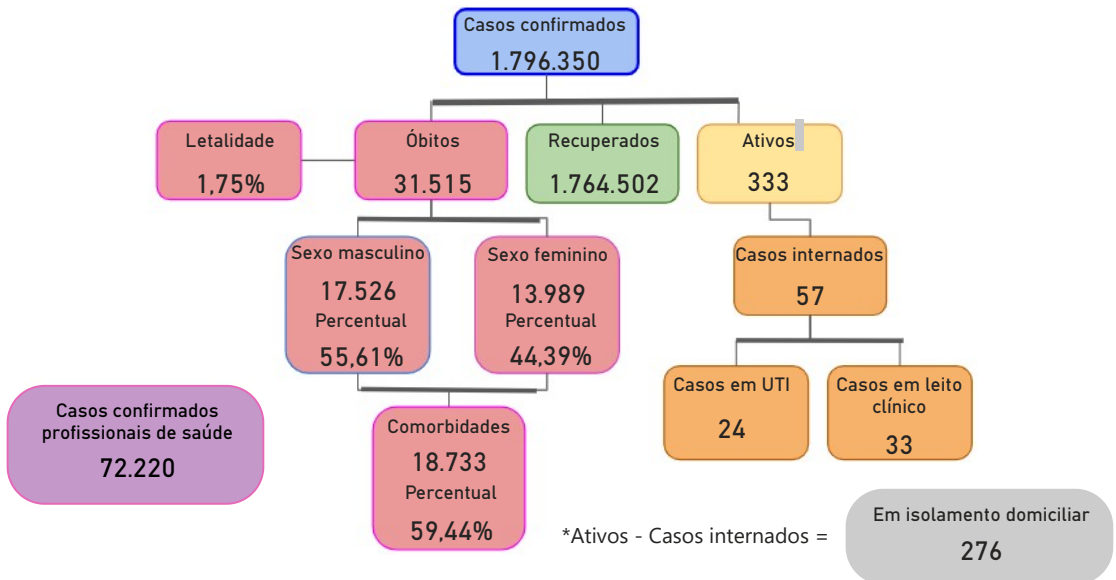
Casos confirmados
1.796.350

Letalidade
1,75%

Óbitos
31.515

Recuperados
1.764.502

Ativos
333

Sexo masculino
17.526
Percentual
55,61%

Sexo feminino
13.989
Percentual
44,39%

Casos internados
57

Casos em UTI
24

Casos em leito clínico
33

Casos confirmados profissionais de saúde
72.220

Comorbidades
18.733
Percentual
59,44%

*Ativos - Casos internados =

Em isolamento domiciliar
276